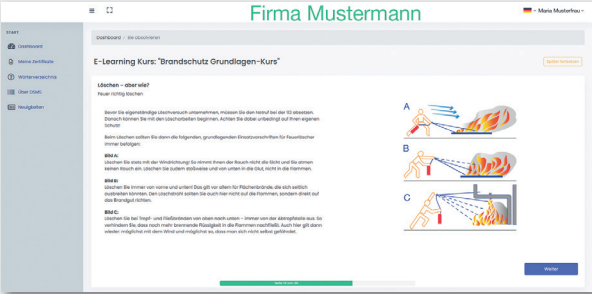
Firma Mustermann

Maria Musterfrau

START

Dashboard

Meine Zertifikate

Wörterverzeichnis

Über OSMO

Neuigkeiten

Dashboard / Sie absolvieren

E-Learning Kurs: "Brandschutz Grundlagen-Kurs"

Später fortsetzen

Löschen – aber wie?

Feuer richtig löschen

Bevor Sie eigenständige Löschversuch unternehmen, müssen Sie den Notruf bei der 112 absetzen. Danach können Sie mit den Löscharbeiten beginnen. Achten Sie dabei unbedingt auf Ihren eigenen Schutz!

Beim Löschen sollten Sie dann die folgenden, grundlegenden Einsatzvorschriften für Feuerlöscher immer befolgen:

Bild A:
Löschen Sie stets mit der Windrichtung! So nimmt Ihnen der Rauch nicht die Sicht und Sie atmen keinen Rauch ein. Löschen Sie zudem stoßweise und von unten in die Glut, nicht in die Flammen.

Bild B:
Löschen Sie immer von vorne und unten! Das gilt vor allem für Flächenbrände, die sich seitlich ausbreiten könnten. Den Löschstrahl sollten Sie auch hier nicht auf die Flammen, sondern direkt auf das Brandgut richten.

Bild C:
Löschen Sie bei Tropf- und Fließbränden von oben nach unten – immer vor der Abtropfstelle aus. So verhindern Sie, dass noch mehr brennende Flüssigkeit in die Flammen nachfließt. Auch hier gilt: denn wieder möglichst mit dem Wind und möglichst so, dass Sie sich nicht selbst gefährden.

A

B

C

Weiter

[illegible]